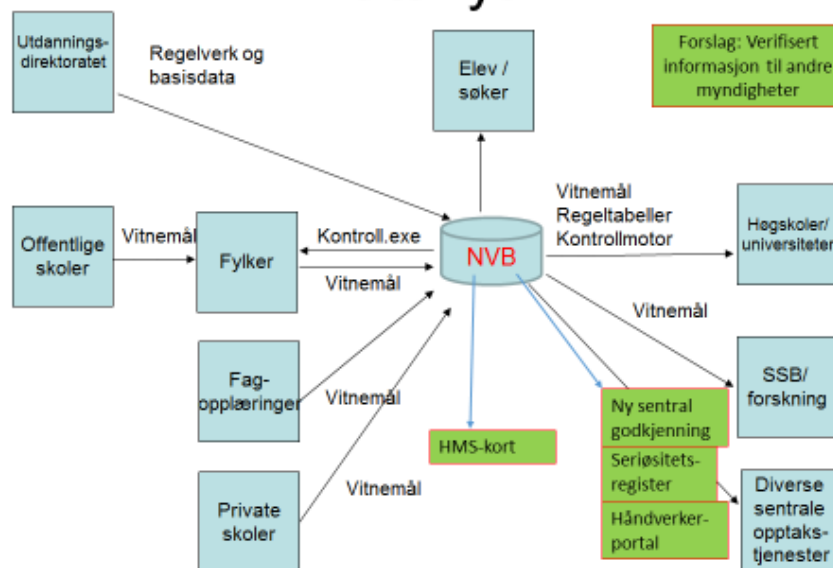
Utdanningsdirektoratet

Regelverk og basisdata

Elev / søker

Forslag: Verifisert informasjon til andre myndigheter

Vitnemål
Regeltabeller
Kontrollmotor

Offentlige skoler

Vitnemål

Fylker

Kontroll.exe

Vitnemål

NVB

Høgskoler/ universiteter

Vitnemål

Fagopplæringer

Vitnemål

SSB/ forskning

HMS-kort

Ny sentral godkjenning

Seriøsitetsregister

Håndverkerportal

Private skoler

Vitnemål

Diverse sentrale opptakstjenester